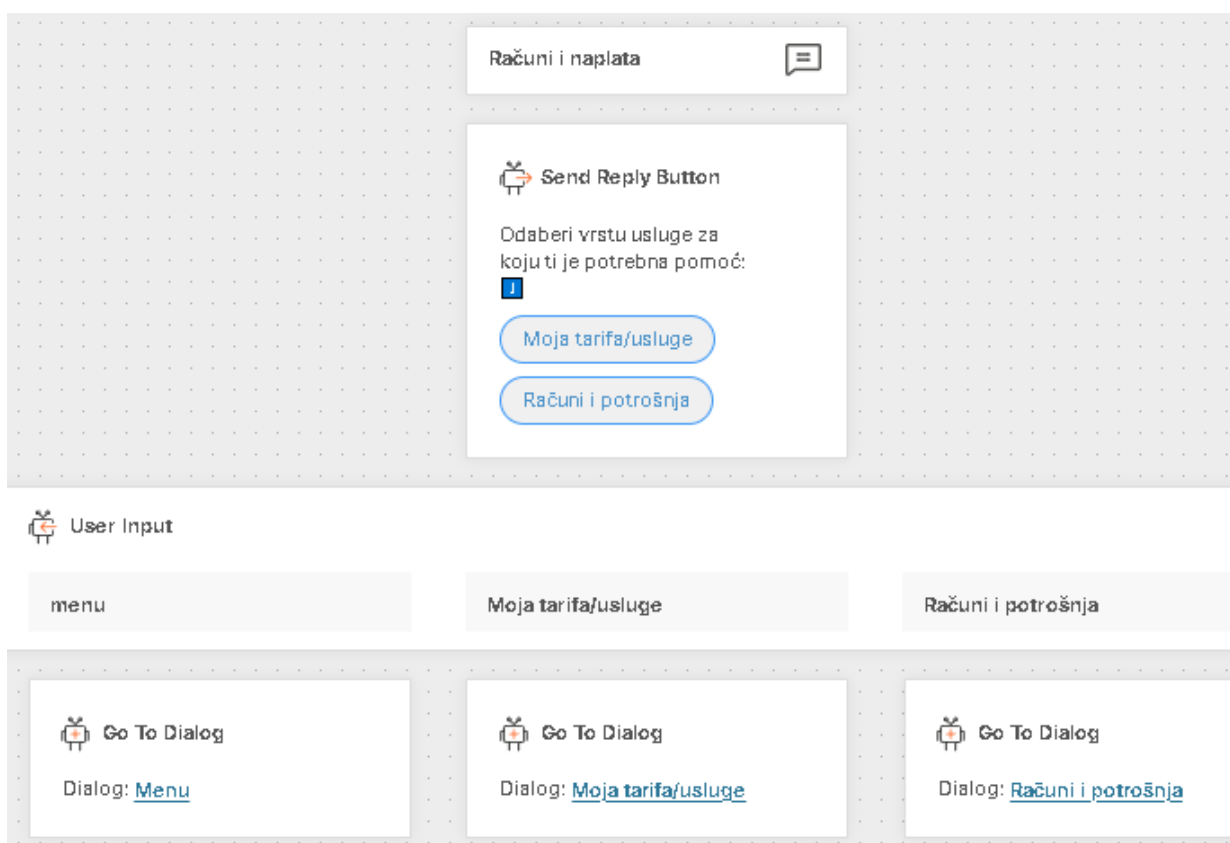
Računi i naplata

Send Reply Button

Odaberi vrstu usluge za koju ti je potrebna pomoć:

Moja tarifa/usluge

Računi i potrošnja

User Input

menu

Moja tarifa/usluge

Računi i potrošnja

Go To Dialog

Dialog: Menu

Go To Dialog

Dialog: Moja tarifa/usluge

Go To Dialog

Dialog: Računi i potrošnja